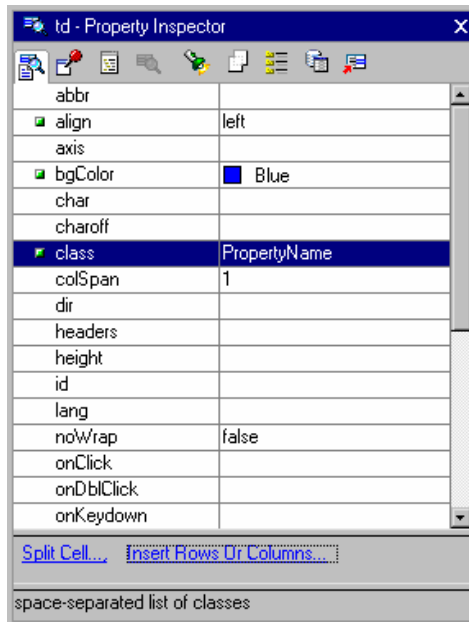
td - Property Inspector

| | |
|---|---|
| abbr | |
| align | left |
| axis | |
| bgColor | Blue |
| char | |
| charoff | |
| class | PropertyName |
| colSpan | 1 |
| dir | |
| headers | |
| height | |
| id | |
| lang | |
| noWrap | false |
| onClick | |
| onDblClick | |
| onKeydown | |

Split Cell... Insert Rows Or Columns...

space-separated list of classes